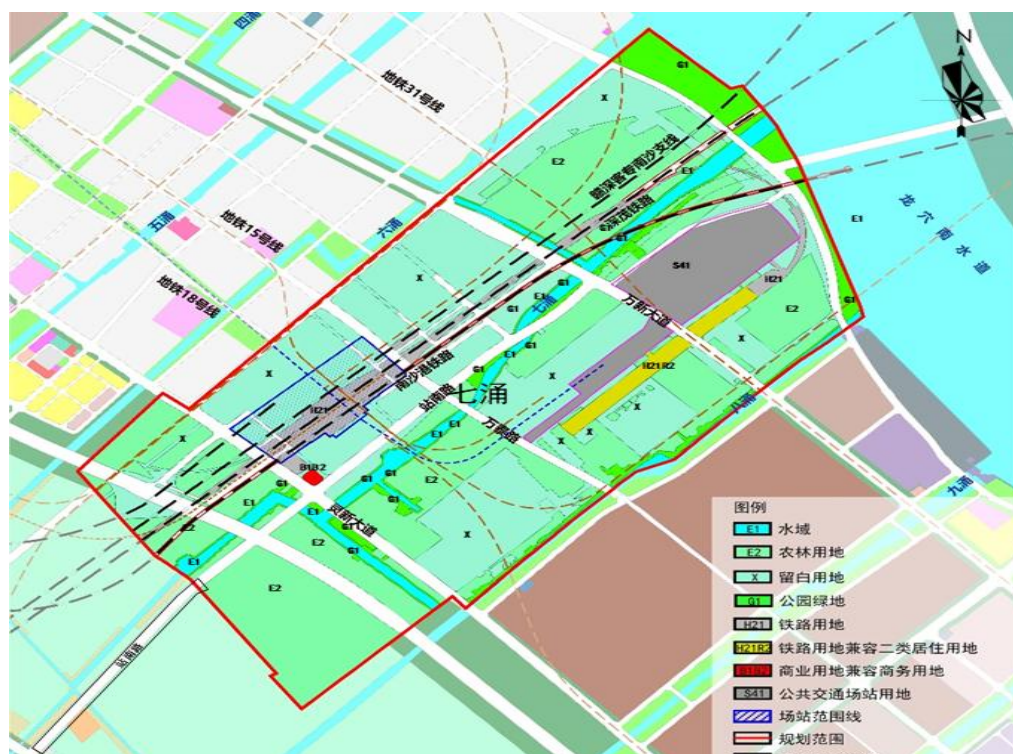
地铁31号线
地铁15号线
地铁18号线
穗深客专南沙支线
南沙港铁路
万新大道
站南路
七涌
万顺路
灵新大道
龙穴南水道
站前路
E1
E2
X
G1
H21
S41
H21R2
B1B2
N

图例
E1 水域
E2 农林用地
X 留白用地
G1 公园绿地
H21 铁路用地
H21R2 铁路用地兼容二类居住用地
B1B2 商业用地兼容商务用地
S41 公共交通场站用地
场站范围线
规划范围